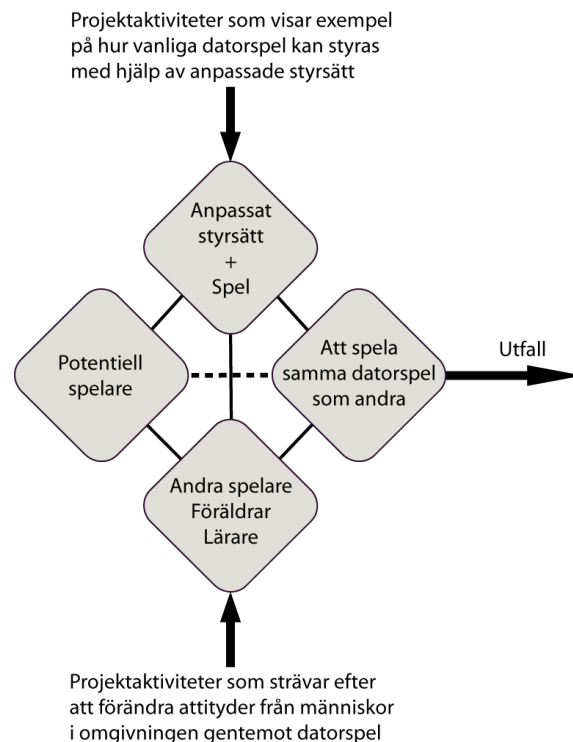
Projektaktiviteter som visar exempel på hur vanliga datorspel kan styras med hjälp av anpassade styrsätt

Anpassat styrsätt + Spel

Potentiell spelare

Att spela samma datorspel som andra

Utfall

Andra spelare Föräldrar Lärare

Projektaktiviteter som strävar efter att förändra attityder från människor i omgivningen gentemot datorspel